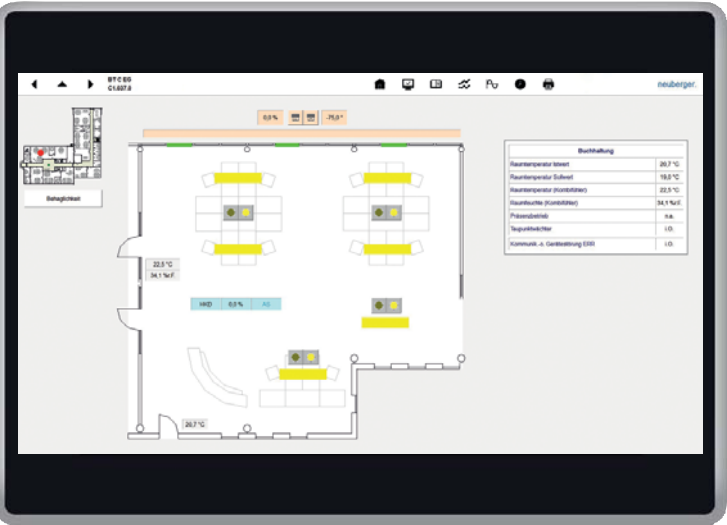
BTC EG
C1.037.0

neuberger.

Behaglichkeit

0,0 %

-75,0 °

22,5 °C
34,1 %r.F

HKD 0,0 % AS

20,7 °C

| Buchhaltung | |
|---|---|
| Raumtemperatur Istwert | 20,7 °C |
| Raumtemperatur Sollwert | 19,0 °C |
| Raumtemperatur (Kombifühler) | 22,5 °C |
| Raumfeuchte (Kombifühler) | 34,1 %r.F |
| Präsenzbetrieb | n.a. |
| Taupunktwächter | i.O. |
| Kommunik.-n. Gerätestörung ERR | i.O. |